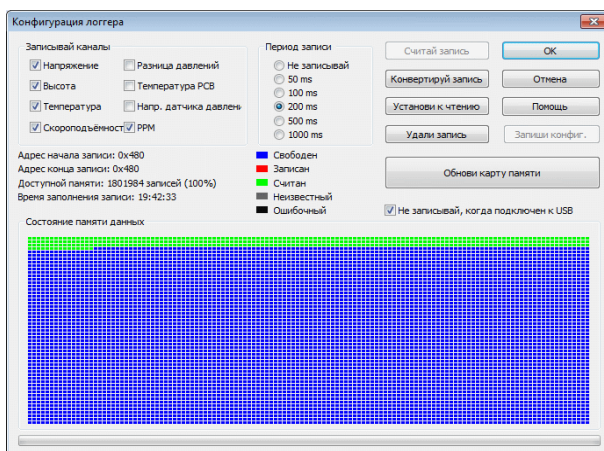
Конфигурация логгера

Записывай каналы
Напряжение
Разница давлений
Высота
Температура PCB
Температура
Напр. датчика давлени
Скороподъёмност
PPM

Период записи
Не записывай
50 ms
100 ms
200 ms
500 ms
1000 ms

Считай запись
OK
Конвертируй запись
Отмена
Установи к чтению
Помощь
Удали запись
Запиши конфиг.

Адрес начала записи: 0x480
Адрес конца записи: 0x480
Доступной памяти: 1801984 записей (100%)
Время заполнения записи: 19:42:33

Свободен
Записан
Считан
Неизвестный
Ошибочный

Обнови карту памяти

Не записывай, когда подключен к USB

Состояние памяти данных